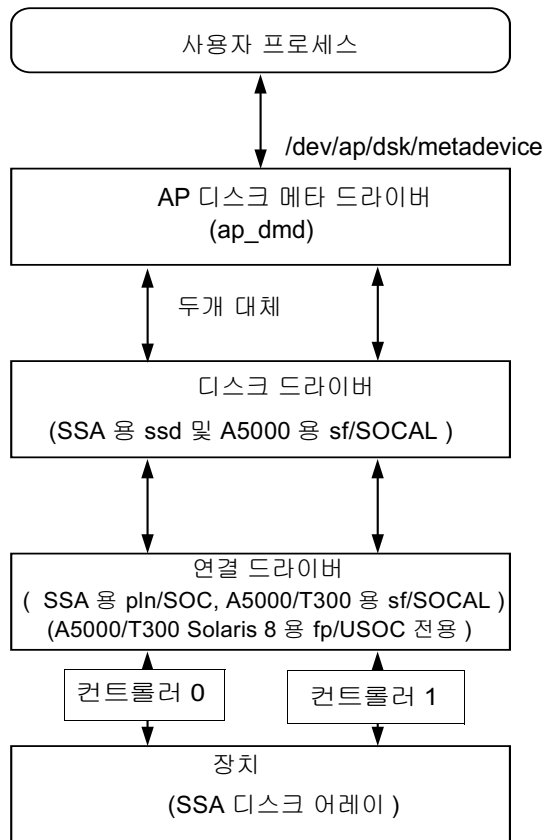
사용자 프로세스

/dev/ap/dsk/metadevice

AP 디스크 메타 드라이버
(ap_dmd)

두개 대체

디스크 드라이버
(SSA 용 ssd 및 A5000 용 sf/SOCAL )

연결 드라이버
( SSA 용 pln/SOC, A5000/T300 용 sf/SOCAL )
(A5000/T300 Solaris 8 용 fp/USOC 전용 )

컨트롤러 0

컨트롤러 1

장치
(SSA 디스크 어레이 )